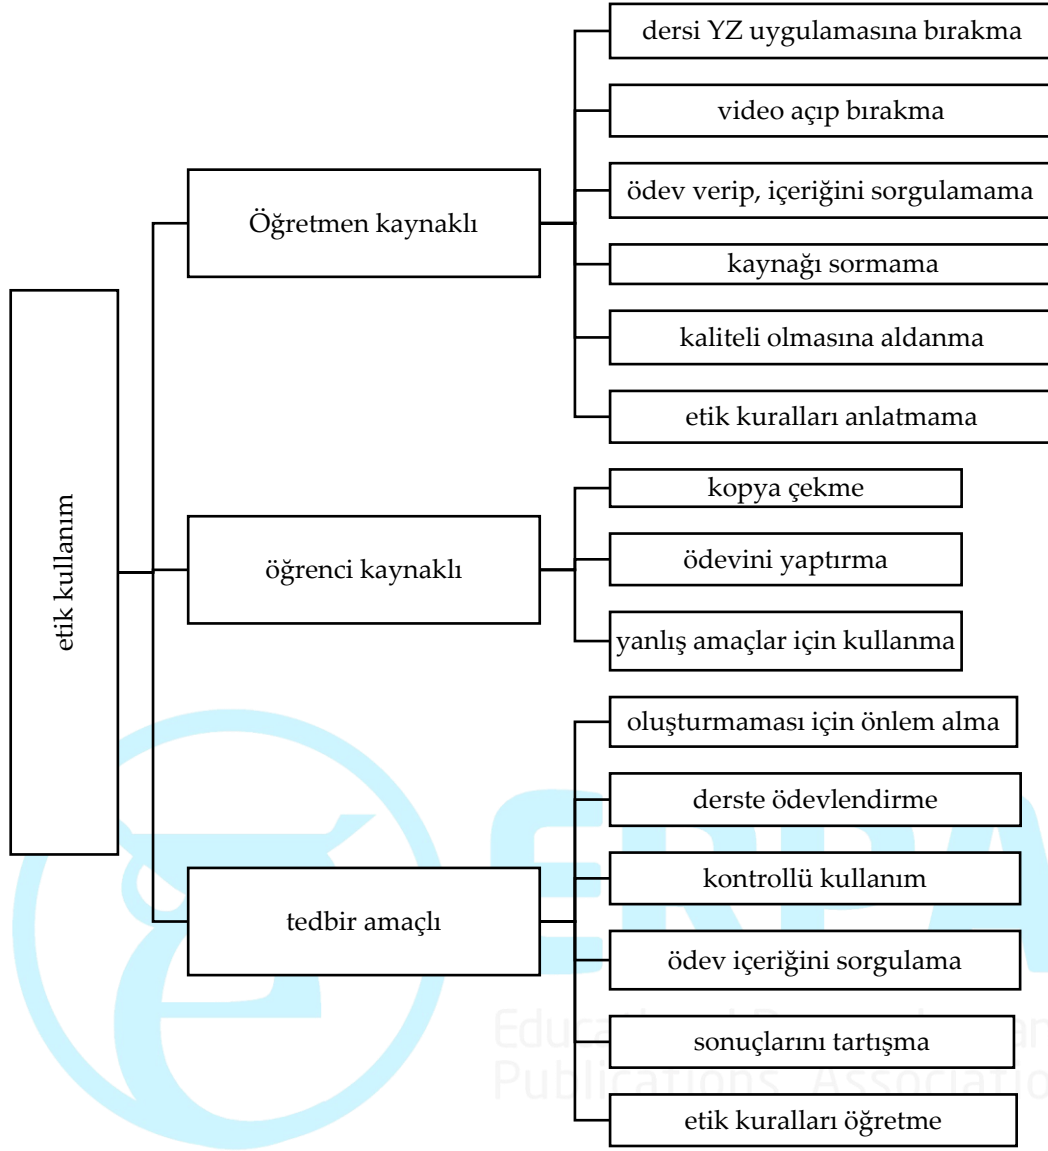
etik kullanım

Öğretmen kaynaklı

dersi YZ uygulamasına bırakma

video açıp bırakma

ödev verip, içeriğini sorgulamama

kaynağı sormama

kaliteli olmasına aldanma

etik kuralları anlatmama

öğrenci kaynaklı

kopya çekme

ödevini yaptırma

yanlış amaçlar için kullanma

tedbir amaçlı

oluşturmaması için önlem alma

derste ödevlendirme

kontrollü kullanım

ödev içeriğini sorgulama

sonuçlarını tartışma

etik kuralları öğretme

ERPA

Educa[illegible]

Publications Associatio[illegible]